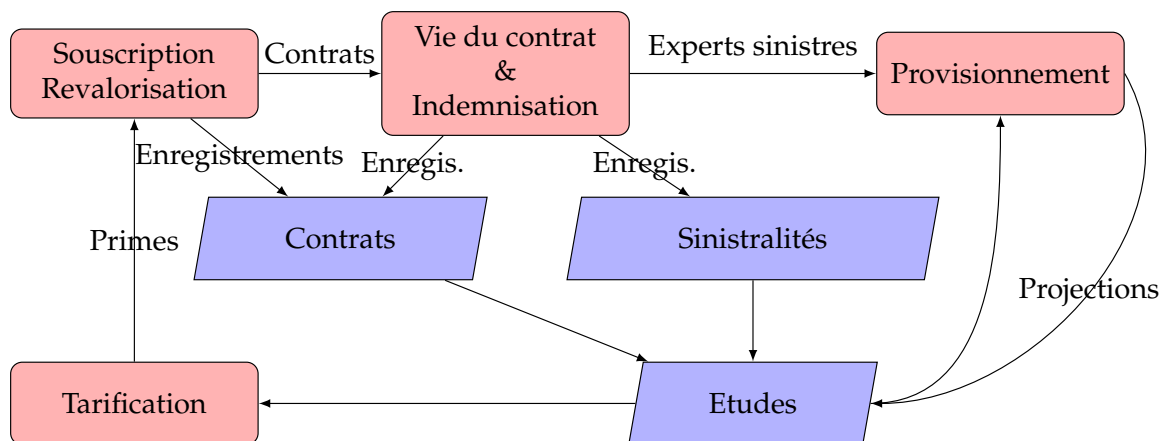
Souscription Revalorisation

Contrats

Vie du contrat & Indemnisation

Experts sinistres

Provisionnement

Enregistrements

Enregis.

Enregis.

Primes

Contrats

Sinistralités

Projections

Tarification

Etudes